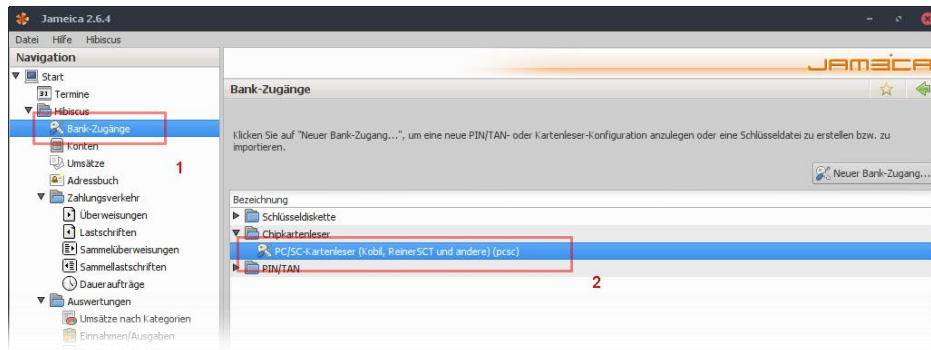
Jameica 2.6.4

Datei Hilfe Hibiscus

Navigation

Start
Termine
Hibiscus
Bank-Zugänge
Konten
Umsätze
Adressbuch
Zahlungsverkehr
Überweisungen
Lastschriften
Sammelüberweisungen
Sammellastschriften
Daueraufträge
Auswertungen
Umsätze nach Kategorien
Einnahmen/Ausgaben

1

JAMEICA

Bank-Zugänge

Klicken Sie auf "Neuer Bank-Zugang...", um eine neue PIN/TAN- oder Kartenleser-Konfiguration anzulegen oder eine Schlüsseldatei zu erstellen bzw. zu importieren.

Neuer Bank-Zugang...

Bezeichnung
Schlüsseldiskette
Chipkartenleser
PC/SC-Kartenleser (Kobil, ReinerSCT und andere) (pcsc)
PIN/TAN

2